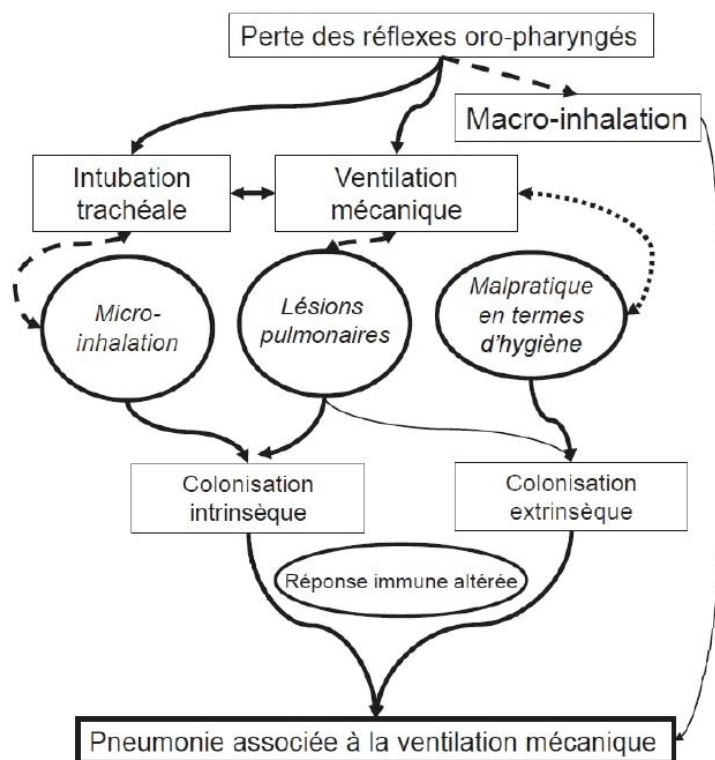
Perte des réflexes oro-pharyngés

Macro-inhalation

Intubation trachéale

Ventilation mécanique

Micro-inhalation

Lésions pulmonaires

Malpratique en termes d'hygiène

Colonisation intrinsèque

Colonisation extrinsèque

Réponse immune altérée

Pneumonie associée à la ventilation mécanique